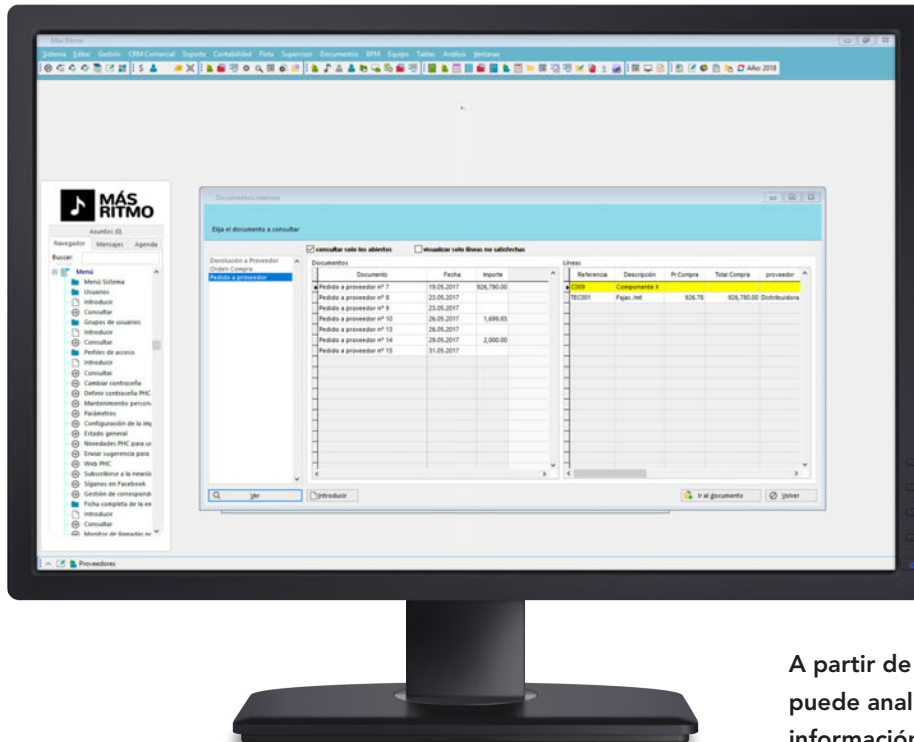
Más Ritmo

Sistema Editar Gestión CRM Comercial Soporte Contabilidad Flota Supervisor Documentos BPM Equipo Tablas Análisis Ventanas

Año 2018

MÁS RITMO

Asuntos (0)

Navegador Mensajes Agenda

Buscar:

Menú
Menú Sistema
Usuarios
Introducir
Consultar
Grupos de usuarios
Introducir
Consultar
Perfiles de acceso
Introducir
Consultar
Cambiar contraseña
Definir contraseña PHC
Mantenimiento personal
Parámetros
Configuración de la leg
Estado general
Novedades PHC para u
Enviar sugerencia para
Web PHC
Subscribirse a la newsle
Síganos en Facebook
Gestión de correspondi
Ficha completa de la en
Introducir
Consultar
Monitor de llamadas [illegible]

Documentos internos

Elija el documento a consultar

consultar solo los abiertos   visualizar solo líneas no satisfechas

Devolución a Proveedor
Orden Compra
Pedido a proveedor

Documentos

| Documento | Fecha | Importe |
|---|---|---|
| Pedido a proveedor nº 7 | 19.05.2017 | 926,780.00 |
| Pedido a proveedor nº 8 | 23.05.2017 | |
| Pedido a proveedor nº 9 | 23.05.2017 | |
| Pedido a proveedor nº 10 | 26.05.2017 | 1,699.85 |
| Pedido a proveedor nº 13 | 26.05.2017 | |
| Pedido a proveedor nº 14 | 29.05.2017 | 2,000.00 |
| Pedido a proveedor nº 15 | 31.05.2017 | |

Líneas

| Referencia | Descripción | Pr.Compra | Total Compra | proveedor |
|---|---|---|---|---|
| C009 | Componente X | | | |
| TEC001 | Fajas./mt | 926.78 | 926,780.00 | Distribuidora |

Ver   Introducir   Ir al documento   Volver

Proveedores

A partir de
puede anal
informació